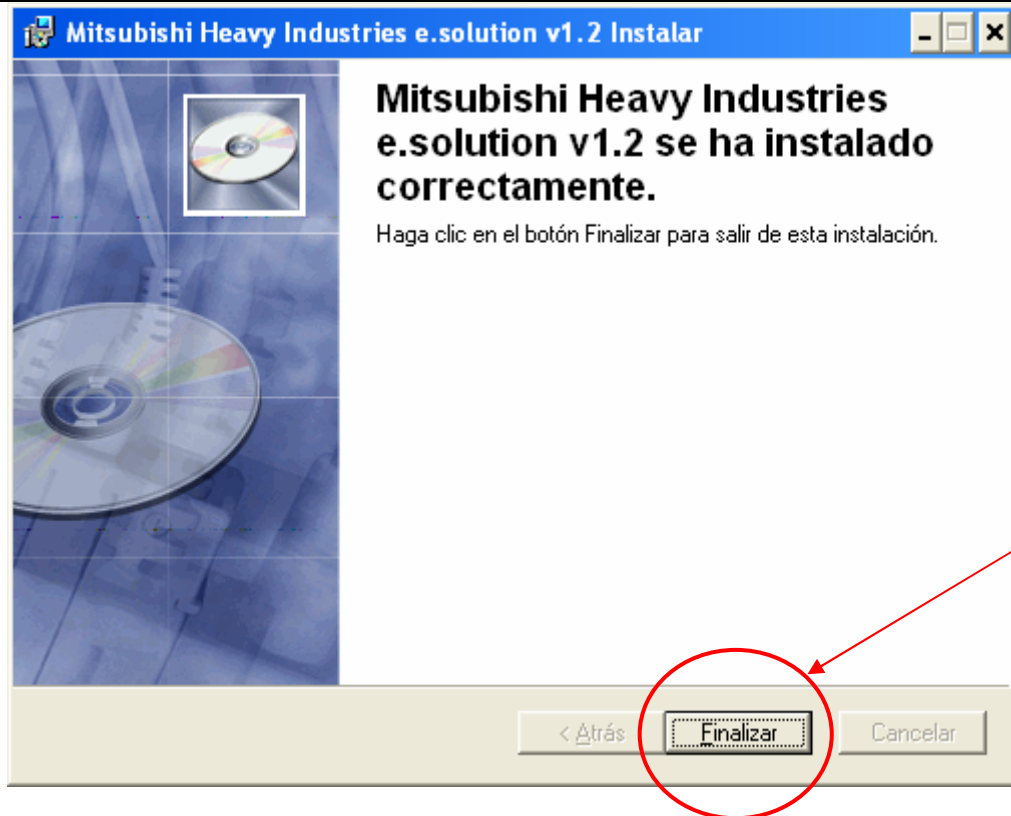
Mitsubishi Heavy Industries e.solution v1.2 Instalar

Mitsubishi Heavy Industries e.solution v1.2 se ha instalado correctamente.

Haga clic en el botón Finalizar para salir de esta instalación.

< Atrás

Finalizar

Cancelar